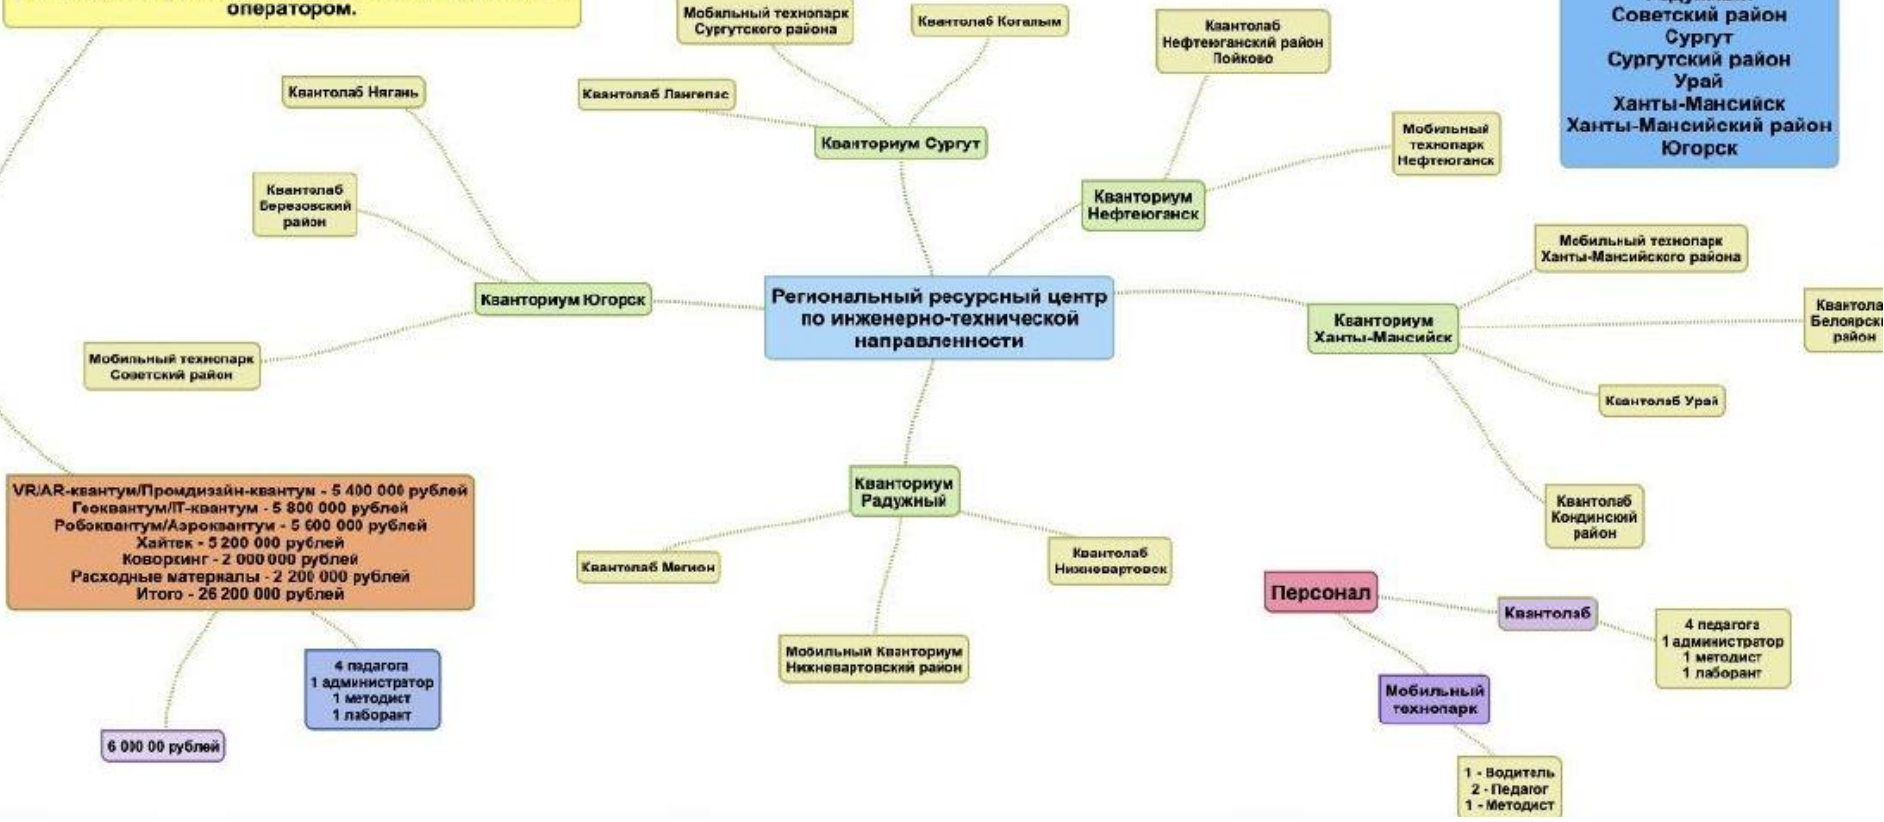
оператором.

Мобильный технопарк Сургутского района

Кванталаб Когалым

Кванталаб Нефтеюганский район Пойково

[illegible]
Советский район
Сургут
Сургутский район
Урай
Ханты-Мансийск
Ханты-Мансийский район
Югорск

Кванталаб Нягань

Кванталаб Лангепас

Кванториум Сургут

Мобильный технопарк Нефтеюганск

Кванталаб Березовский район

Кванториум Нефтеюганск

Мобильный технопарк Ханты-Мансийского района

Кванториум Югорск

Региональный ресурсный центр по инженерно-технической направленности

Кванториум Ханты-Мансийск

Кванталаб Белоярски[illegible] район

Мобильный технопарк Советский район

Кванталаб Урай

VR/AR-квантум/Промдизайн-квантум - 5 400 000 рублей
Геоквантум/IT-квантум - 5 800 000 рублей
Робоквантум/Аэроквантум - 5 600 000 рублей
Хайтек - 5 200 000 рублей
Коворкинг - 2 000 000 рублей
Расходные материалы - 2 200 000 рублей
Итого - 26 200 000 рублей

Кванториум Радужный

Кванталаб Кондинский район

Кванталаб Мегион

Кванталаб Нижневартовск

Персонал

Кванталаб

4 педагога
1 администратор
1 методист
1 лаборант

Мобильный Кванториум Нижневартовский район

4 педагога
1 администратор
1 методист
1 лаборант

Мобильный технопарк

6 000 00 рублей

1 - Водитель
2 - Педагог
1 - Методист